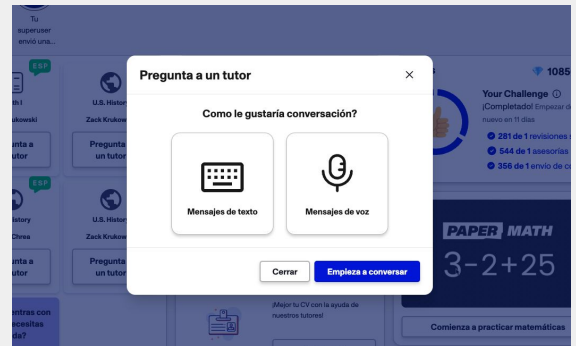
Tu superuser envió una...

ESP

th I

ukowski

unta a utor

U.S. History

Zack Krukow

Pregunta a un tutor

ESP

istory

Chree

unta a utor

U.S. History

Zack Krukow

Pregunta a un tutor

entras con ecesitas da?

Pregunta a un tutor

×

Como le gustaría conversación?

Mensajes de texto

Mensajes de voz

Cerrar

Empieza a conversar

¡Mejor tu CV con la ayuda de nuestros tutores!

1085

Your Challenge

¡Completado! Empezar de nuevo en 11 días

281 de 1 revisiones

544 de 1 asesorías

356 de 1 envío de c

PAPER MATH

3-2+25

Comienza a practicar matemáticas